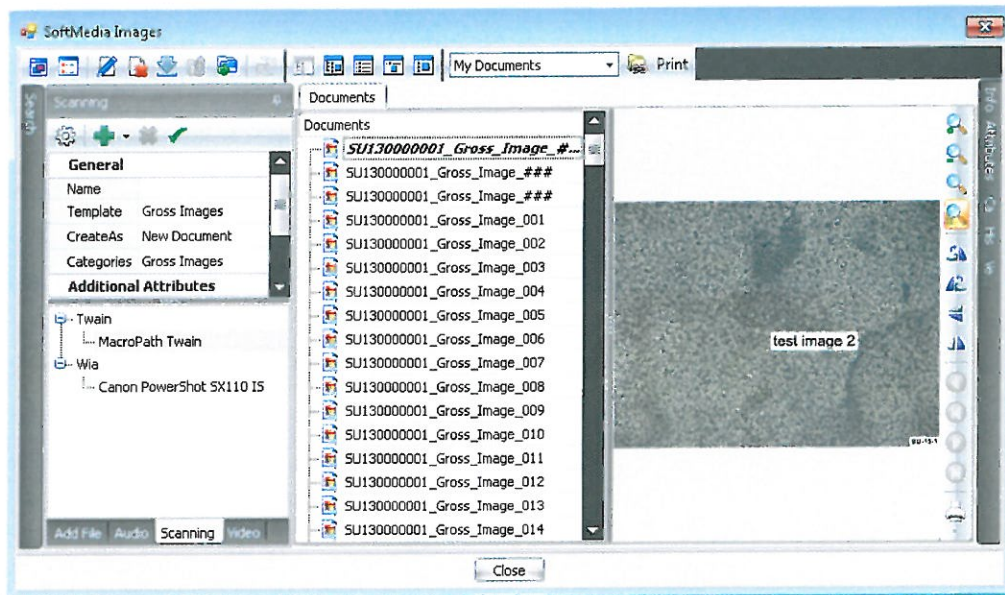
SoftMedia Images

My Documents
Print

Search

Scanning

General

| Name | |
|---|---|
| Template | Gross Images |
| CreateAs | New Document |
| Categories | Gross Images |

Additional Attributes

Twain
MacroPath Twain
Wia
Canon PowerShot SX110 IS

Add File
Audio
Scanning
Video

Documents

Documents
SU130000001_Gross_Image_#...
SU130000001_Gross_Image_###
SU130000001_Gross_Image_###
SU130000001_Gross_Image_001
SU130000001_Gross_Image_002
SU130000001_Gross_Image_003
SU130000001_Gross_Image_004
SU130000001_Gross_Image_005
SU130000001_Gross_Image_006
SU130000001_Gross_Image_007
SU130000001_Gross_Image_008
SU130000001_Gross_Image_009
SU130000001_Gross_Image_010
SU130000001_Gross_Image_011
SU130000001_Gross_Image_012
SU130000001_Gross_Image_013
SU130000001_Gross_Image_014

test image 2

SU-13-1

Info
Attribute

Close